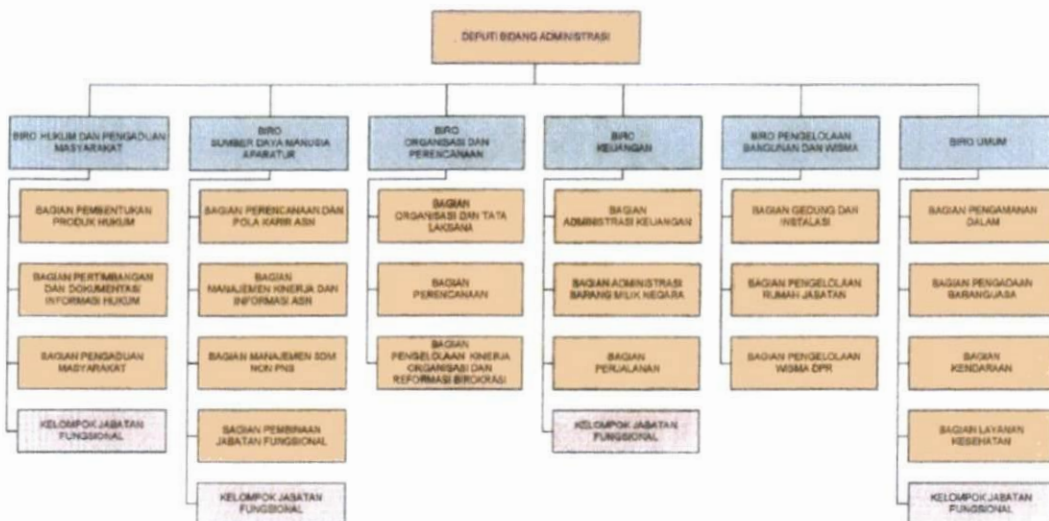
DEPUTI BIDANG ADMINISTRASI

BIRO HUKUM DAN PENGADUAN MASYARAKAT

BAGIAN PEMBENTUKAN PRODUK HUKUM

BAGIAN PERTIMBANGAN DAN DOKUMENTASI INFORMASI HUKUM

BAGIAN PENGADUAN MASYARAKAT

KELOMPOK JABATAN FUNGSIONAL

BIRO SUMBER DAYA MANUSIA APARATUR

BAGIAN PERENCANAAN DAN POLA KARIR ASN

BAGIAN MANAJEMEN KINERJA DAN INFORMASI ASN

BAGIAN MANAJEMEN SDM NON PNS

BAGIAN PEMBINAAN JABATAN FUNGSIONAL

KELOMPOK JABATAN FUNGSIONAL

BIRO ORGANISASI DAN PERENCANAAN

BAGIAN ORGANISASI DAN TATA LAKSANA

BAGIAN PERENCANAAN

BAGIAN PENGELOLAAN KINERJA ORGANISASI DAN REFORMASI BIROKRASI

BIRO KEUANGAN

BAGIAN ADMINISTRASI KEUANGAN

BAGIAN ADMINISTRASI BARANG MILIK NEGARA

BAGIAN PERJALANAN

KELOMPOK JABATAN FUNGSIONAL

BIRO PENGELOLAAN BANGUNAN DAN WISMA

BAGIAN GEDUNG DAN INSTALASI

BAGIAN PENGELOLAAN RUMAH JABATAN

BAGIAN PENGELOLAAN WISMA DPR

BIRO UMUM

BAGIAN PENGAMANAN DALAM

BAGIAN PENGADAAN BARANG/JASA

BAGIAN KENDARAAN

BAGIAN LAYANAN KESEHATAN

KELOMPOK JABATAN FUNGSIONAL